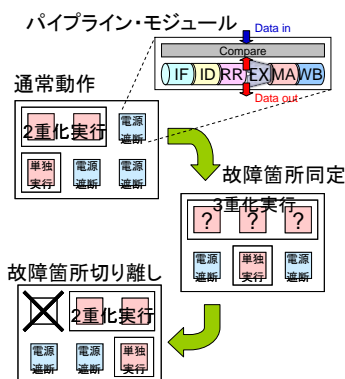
パイプライン・モジュール
Data in
Compare
IF ID RR EX MA WB
Data out

通常動作
2重化実行
電源遮断
単独実行
電源遮断
電源遮断

故障箇所同定
3重化実行
? ? ?
電源遮断
単独実行
電源遮断

故障箇所切り離し
2重化実行
電源遮断
電源遮断
単独実行